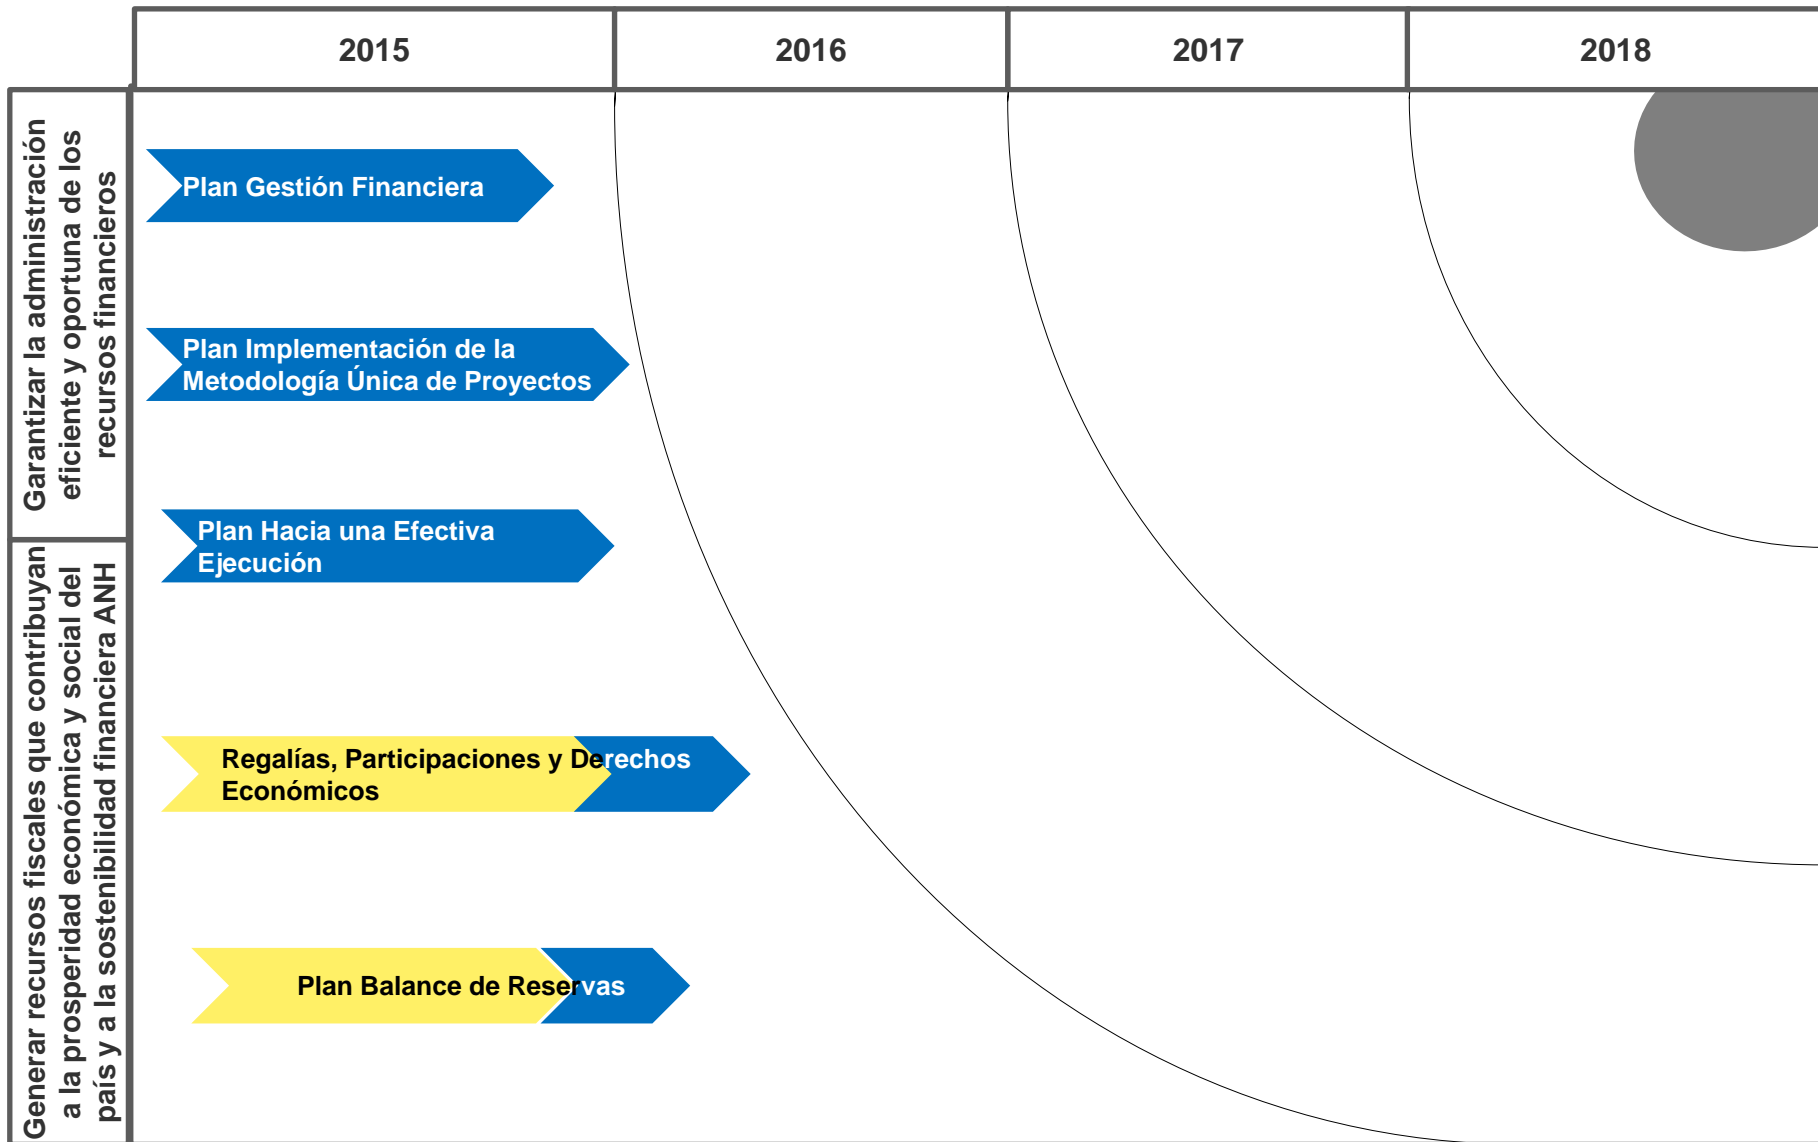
| 2015 | 2016 | 2017 | 2018 |
|---|---|---|---|

Garantizar la administración eficiente y oportuna de los recursos financieros

Generar recursos fiscales que contribuyan a la prosperidad económica y social del país y a la sostenibilidad financiera ANH

Plan Gestión Financiera

Plan Implementación de la Metodología Única de Proyectos

Plan Hacia una Efectiva Ejecución

Regalías, Participaciones y Derechos Económicos

Plan Balance de Reservas